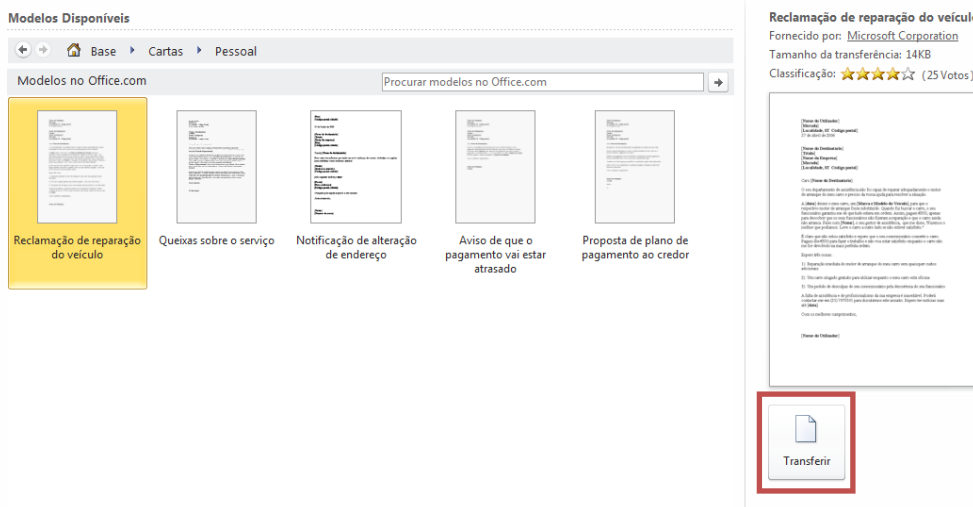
Modelos Disponíveis

Base ▸ Cartas ▸ Pessoal

Modelos no Office.com

Procurar modelos no Office.com

Reclamação de reparação do veículo

Queixas sobre o serviço

Notificação de alteração de endereço

Aviso de que o pagamento vai estar atrasado

Proposta de plano de pagamento ao credor

Reclamação de reparação do veículo

Fornecido por: Microsoft Corporation

Tamanho da transferência: 14KB

Classificação: (25 Votos)

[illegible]

Transferir